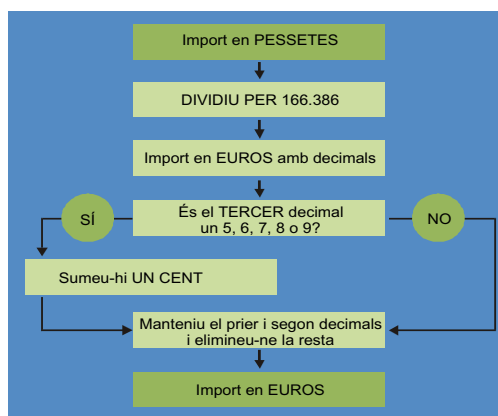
Import en PESSETES

DIVIDIU PER 166.386

Import en EUROS amb decimals

SÍ

És el TERCER decimal un 5, 6, 7, 8 o 9?

NO

Sumeu-hi UN CENT

Manteniu el prier i segon decimals i elimineu-ne la resta

Import en EUROS